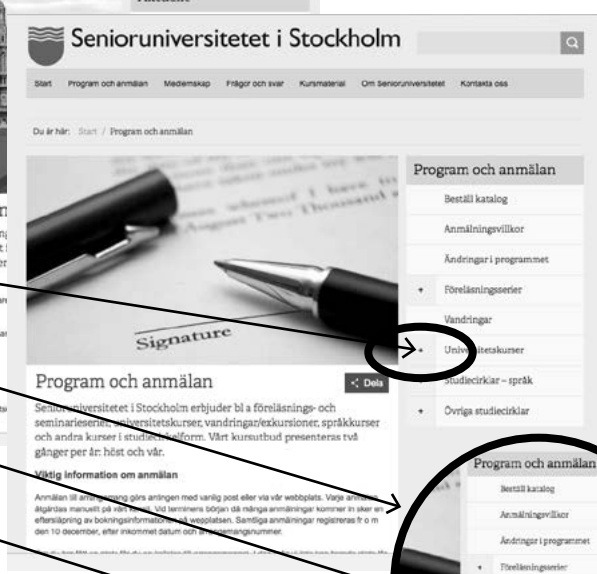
Senioruniversitetet i Stockholm

Start Program och anmälan Medlemskap Frågor och svar Kursmaterial Om Senioruniversitetet Kontakta oss

Du är här: Start / Program och anmälan

Signature

Program och anmälan

Dela

Senioruniversitetet i Stockholm erbjuder bl a föreläsnings- och seminarieserier, universitetskurser, vandringar/exkursioner, språkkurser och andra kurser i studiecirkelform. Vårt kursutbud presenteras två gånger per år: höst och vår.

Viktig information om anmälan

Anmälan till arrangemang görs antingen med vanlig post eller via vår webbplats. Varje anmälan åtgärdas manuellt på vårt kansli. Vid terminens början då många anmälningar kommer in sker en eftersläpning av bokningsinformationen på webbplatsen. Samtliga anmälningar registreras fr o m den 10 december, efter inkommet datum och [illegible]nummer.

Program och anmälan
Beställ katalog
Anmälningsvillkor
Ändringar i programmet
+ Föreläsningsserier
Vandringar
+ Universitetskurser
Studiecirklar – språk
+ Övriga studiecirklar

Program och anmälan
Beställ katalog
Anmälningsvillkor
Ändringar i programmet
+ Föreläsningsserier